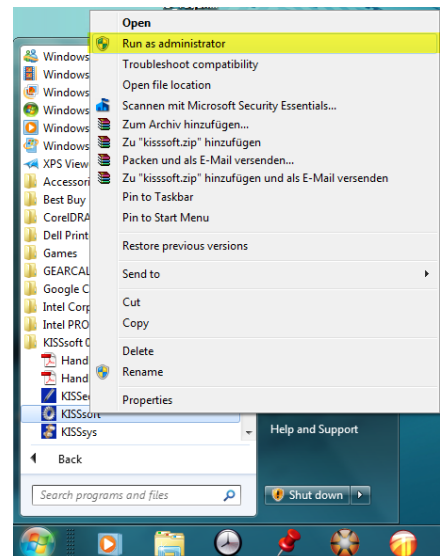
Windows
Windows
Windows
Windows
Windows
Windows
XPS View
Accessori
Best Buy
CorelDRA
Dell Print
Games
GEARCAL
Google C
Intel Corp
Intel PRO
KISSsoft 0
Hand
Hand
KISSsс
KISSsoft
KISSsys
Back
Search programs and files

Open
Run as administrator
Troubleshoot compatibility
Open file location
Scannen mit Microsoft Security Essentials...
Zum Archiv hinzufügen...
Zu "kisssoft.zip" hinzufügen
Packen und als E-Mail versenden...
Zu "kisssoft.zip" hinzufügen und als E-Mail versenden
Pin to Taskbar
Pin to Start Menu
Restore previous versions
Send to
Cut
Copy
Delete
Rename
Properties

Help and Support
Shut down